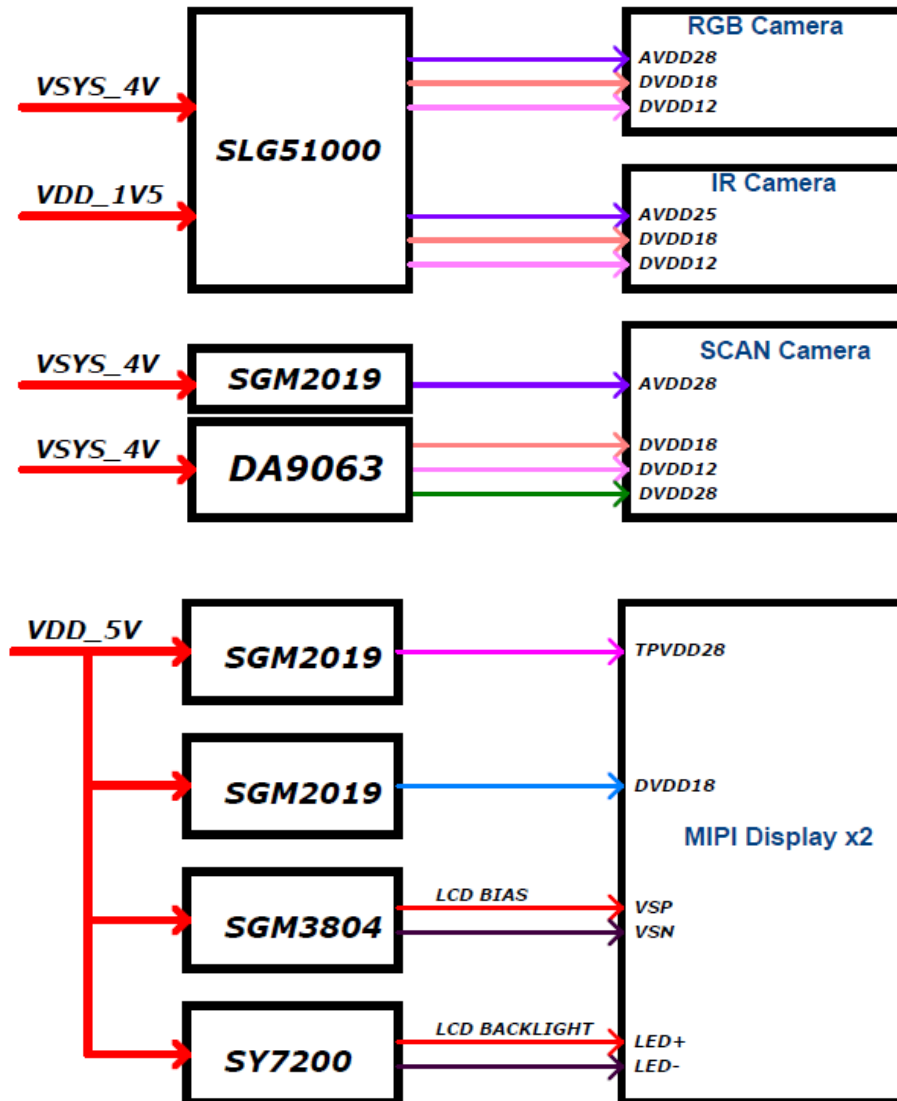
VSYS_4V

VDD_1V5

SLG51000

RGB Camera
AVDD28
DVDD18
DVDD12

IR Camera
AVDD25
DVDD18
DVDD12

VSYS_4V
SGM2019

VSYS_4V
DA9063

SCAN Camera
AVDD28
DVDD18
DVDD12
DVDD28

VDD_5V

SGM2019

SGM2019

SGM3804
LCD BIAS

SY7200
LCD BACKLIGHT

TPVDD28
DVDD18
MIPI Display x2
VSP
VSN
LED+
LED-